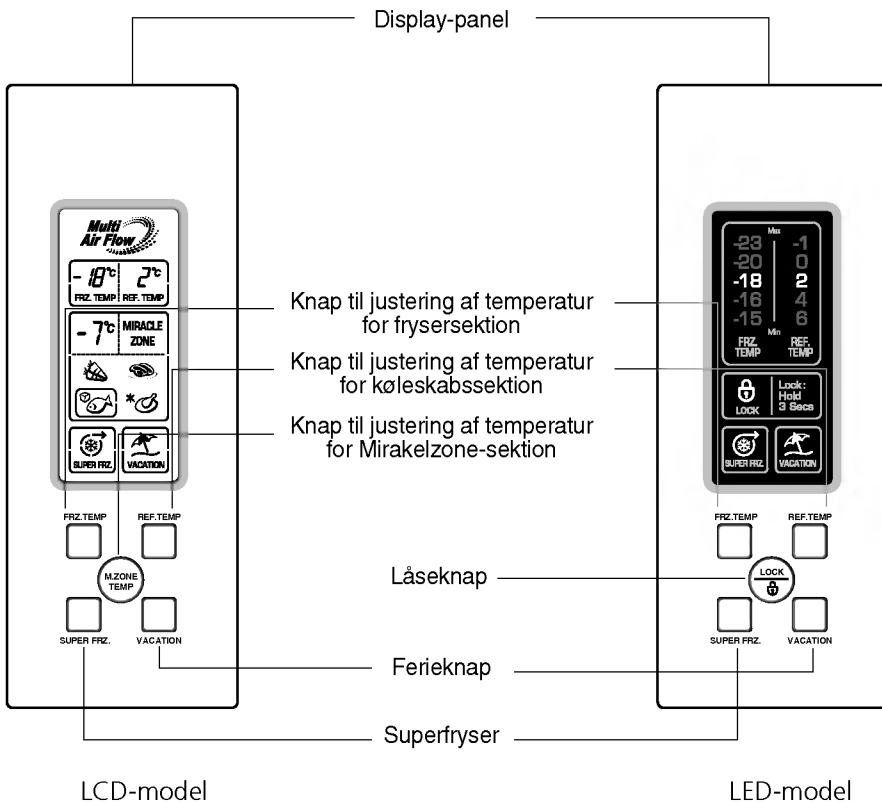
Display-panel

Multi Air Flow

- 18°c 2°c
FRZ. TEMP REF. TEMP

- 7°c MIRACLE ZONE

SUPER FRZ. VACATION

FRZ.TEMP REF.TEMP

M.ZONE TEMP

SUPER FRZ. VACATION

Knap til justering af temperatur for frysersektion

Knap til justering af temperatur for køleskabssektion

Knap til justering af temperatur for Mirakelzone-sektion

Låseknap

Ferieknap

Superfryser

Max
-23 -1
-20 0
-18 2
-16 4
-15 6
Min
FRZ. TEMP REF. TEMP

LOCK Lock: Hold 3 Secs

SUPER FRZ. VACATION

FRZ.TEMP REF.TEMP

LOCK

SUPER FRZ. VACATION

LCD-model

LED-model